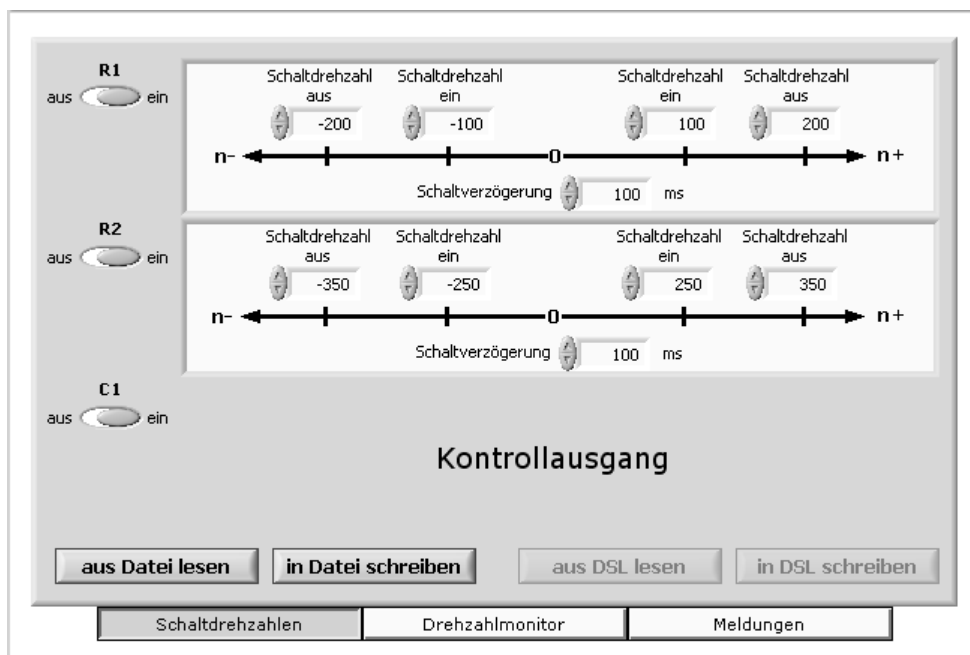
R1
aus ein

Schaltdrehzahl aus -200
Schaltdrehzahl ein -100
Schaltdrehzahl ein 100
Schaltdrehzahl aus 200

n- 0 n+

Schaltverzögerung 100 ms

R2
aus ein

Schaltdrehzahl aus -350
Schaltdrehzahl ein -250
Schaltdrehzahl ein 250
Schaltdrehzahl aus 350

n- 0 n+

Schaltverzögerung 100 ms

C1
aus ein

Kontrollausgang

aus Datei lesen
in Datei schreiben
aus DSL lesen
in DSL schreiben

Schaltdrehzahlen
Drehzahlmonitor
Meldungen